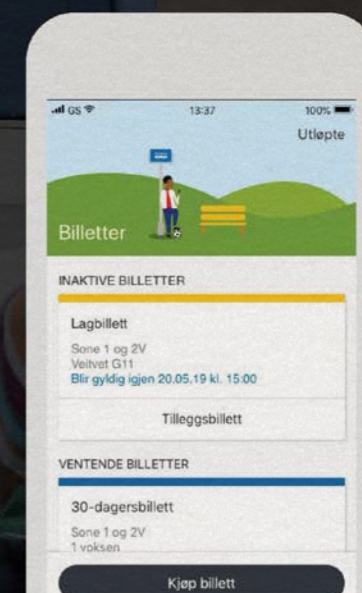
GS 13:37 100%

Utløpte

Billetter

INAKTIVE BILLETTER

Lagbillett

Sone 1 og 2V
Veitvet G11
Blir gyldig igjen 20.05.19 kl. 15:00

Tilleggsbillett

VENTENDE BILLETTER

30-dagersbillett

Sone 1 og 2V
1 voksen

Kjøp billett